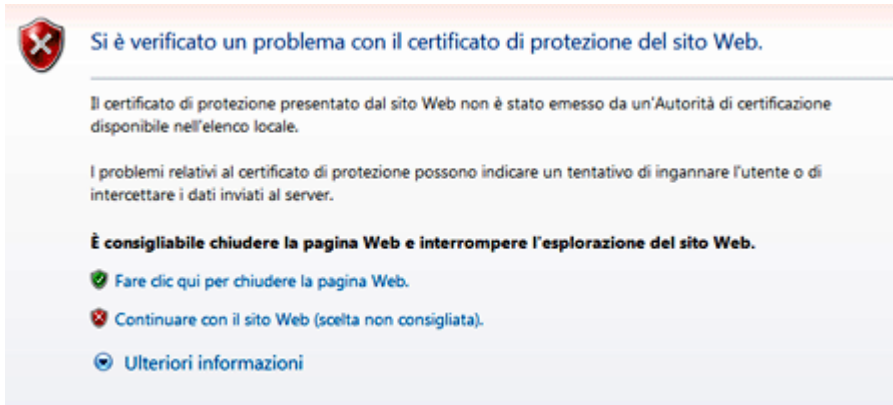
Si è verificato un problema con il certificato di protezione del sito Web.

Il certificato di protezione presentato dal sito Web non è stato emesso da un'Autorità di certificazione disponibile nell'elenco locale.

I problemi relativi al certificato di protezione possono indicare un tentativo di ingannare l'utente o di intercettare i dati inviati al server.

È consigliabile chiudere la pagina Web e interrompere l'esplorazione del sito Web.

Fare clic qui per chiudere la pagina Web.

Continuare con il sito Web (scelta non consigliata).

Ulteriori informazioni